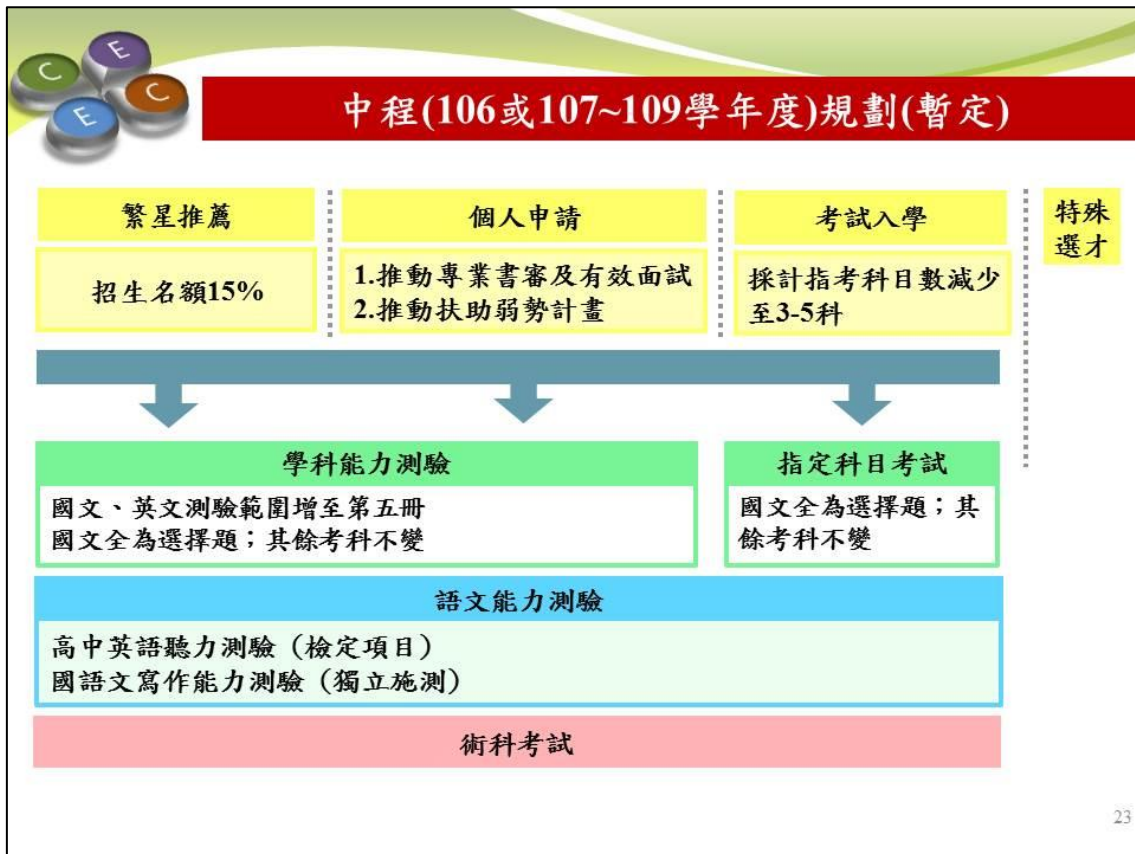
C E E C

中程(106或107~109學年度)規劃(暫定)

繁星推薦

招生名額15%

個人申請

1.推動專業書審及有效面試
2.推動扶助弱勢計畫

考試入學

採計指考科目數減少至3-5科

特殊選才

學科能力測驗

國文、英文測驗範圍增至第五冊
國文全為選擇題；其餘考科不變

指定科目考試

國文全為選擇題；其餘考科不變

語文能力測驗

高中英語聽力測驗（檢定項目）
國語文寫作能力測驗（獨立施測）

術科考試

23